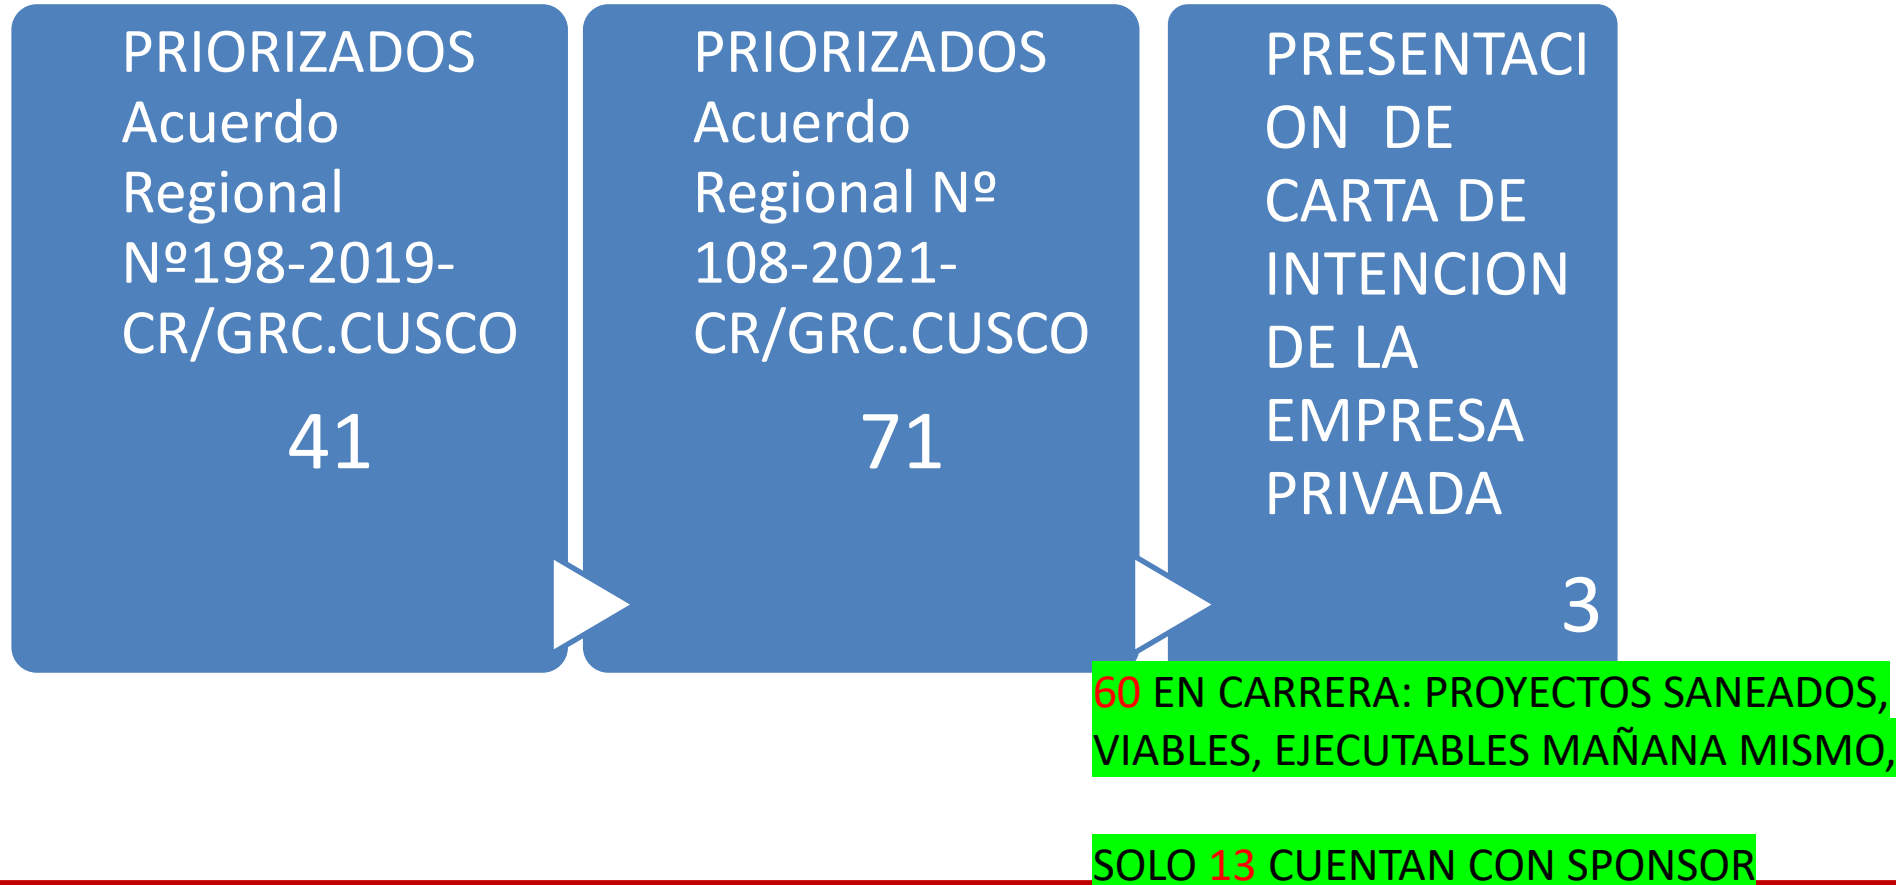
PRIORIZADOS Acuerdo Regional Nº198-2019-CR/GRC.CUSCO

41

PRIORIZADOS Acuerdo Regional Nº 108-2021-CR/GRC.CUSCO

71

PRESENTACION DE CARTA DE INTENCION DE LA EMPRESA PRIVADA

3

60 EN CARRERA: PROYECTOS SANEADOS, VIABLES, EJECUTABLES MAÑANA MISMO,

SOLO 13 CUENTAN CON SPONSOR